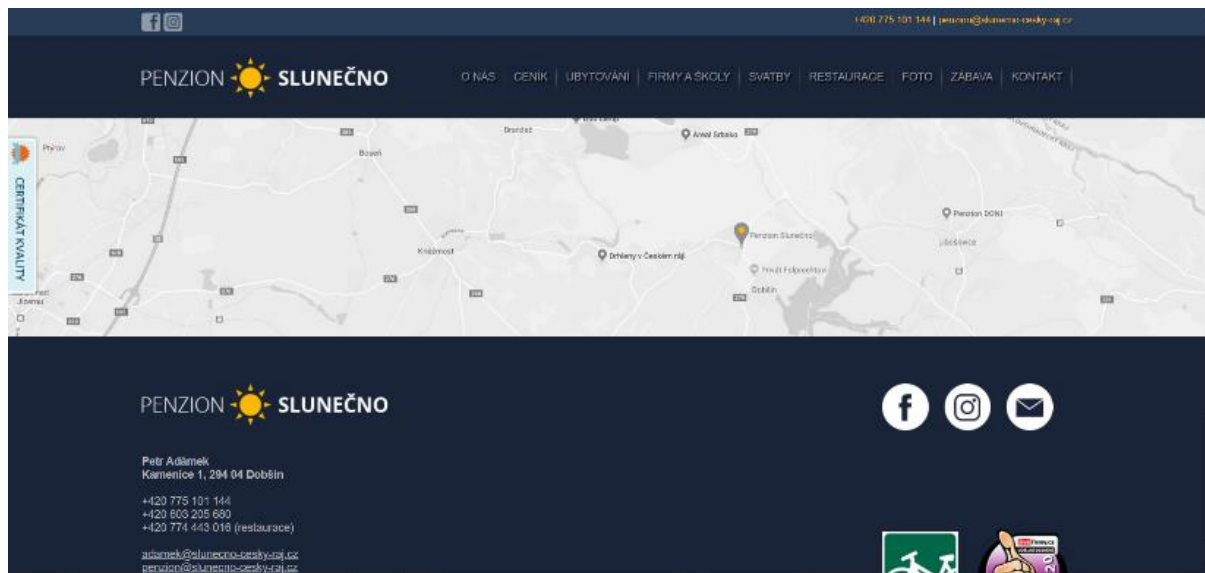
+420 775 101 144 | penzion@slunecno-cesky-raj.cz

PENZION SLUNEČNO

O NÁS | CENÍK | UBYTOVÁNÍ | FIRMY A ŠKOLY | SVATBY | RESTAURACE | FOTO | ZÁBAVA | KONTAKT

CERTIFIKÁT KVALITY

Přepy
Boseň
Branžež
Areál Srbsko
Penzion DONI
Penzion Slunečno
Knežmost
Drhleny v Českém ráji
Hrad Kost
Dobšín
Libošovice
Jizerou

PENZION SLUNEČNO

Petr Adámek
Kamenice 1, 294 04 Dobšín

+420 775 101 144
+420 603 205 680
+420 774 443 016 (restaurace)

adamek@slunecno-cesky-raj.cz
penzion@slunecno-cesky-raj.cz